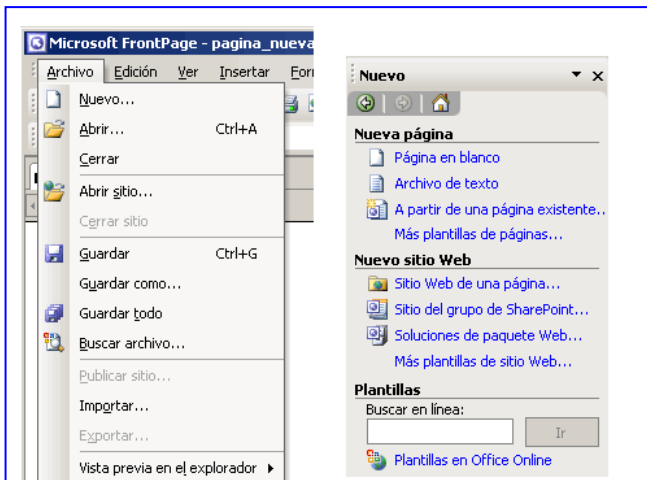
Microsoft FrontPage - pagina_nuev

Archivo Edición Ver Insertar For

Nuevo...
Abrir... Ctrl+A
Cerrar
Abrir sitio...
Cerrar sitio
Guardar Ctrl+G
Guardar como...
Guardar todo
Buscar archivo...
Publicar sitio...
Importar...
Exportar...
Vista previa en el explorador

Nuevo

Nueva página
Página en blanco
Archivo de texto
A partir de una página existente...
Más plantillas de páginas...

Nuevo sitio Web
Sitio Web de una página...
Sitio del grupo de SharePoint...
Soluciones de paquete Web...
Más plantillas de sitio Web...

Plantillas
Buscar en línea:
Ir
Plantillas en Office Online